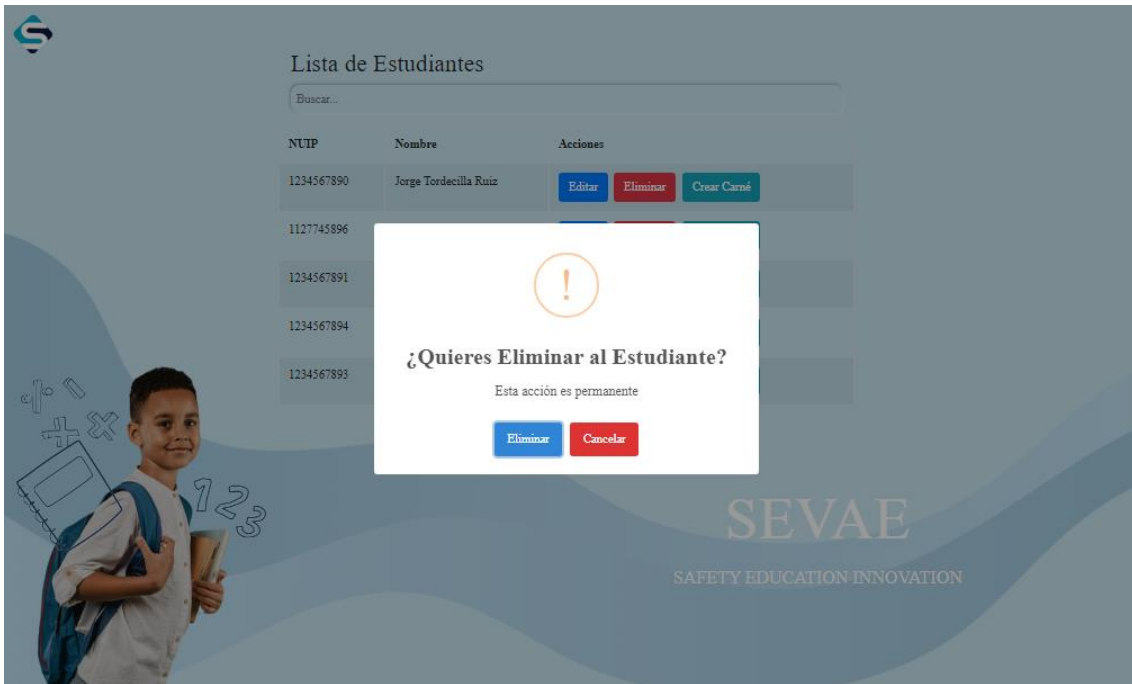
Lista de Estudiantes

Buscar...

| NUIP | Nombre | Acciones |
|---|---|---|
| 1234567890 | Jorge Tordecilla Ruiz | Editar Eliminar Crear Carné |
| 1127745896 | | |
| 1234567891 | | |
| 1234567894 | | |
| 1234567893 | | |

!

¿Quieres Eliminar al Estudiante?

Esta acción es permanente

Eliminar Cancelar

123

SEVAE

SAFETY EDUCATION INNOVATION